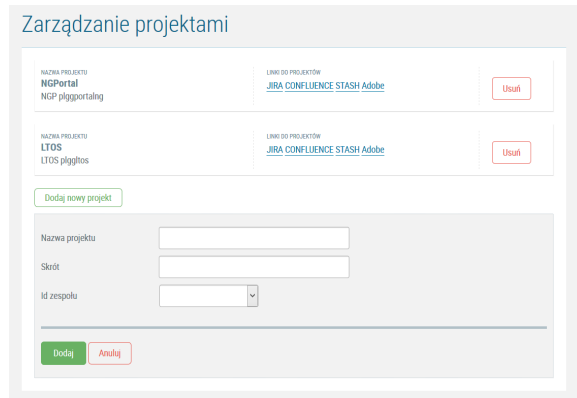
Zarządzanie projektami

NAZWA PROJEKTU
NGPortal
NGP plggportalng

LINKI DO PROJEKTÓW
JIRA CONFLUENCE STASH Adobe

Usuń

NAZWA PROJEKTU
LTOS
LTOS plggltos

LINKI DO PROJEKTÓW
JIRA CONFLUENCE STASH Adobe

Usuń

Dodaj nowy projekt

Nazwa projektu

Skrót

Id zespołu

Dodaj Anuluj